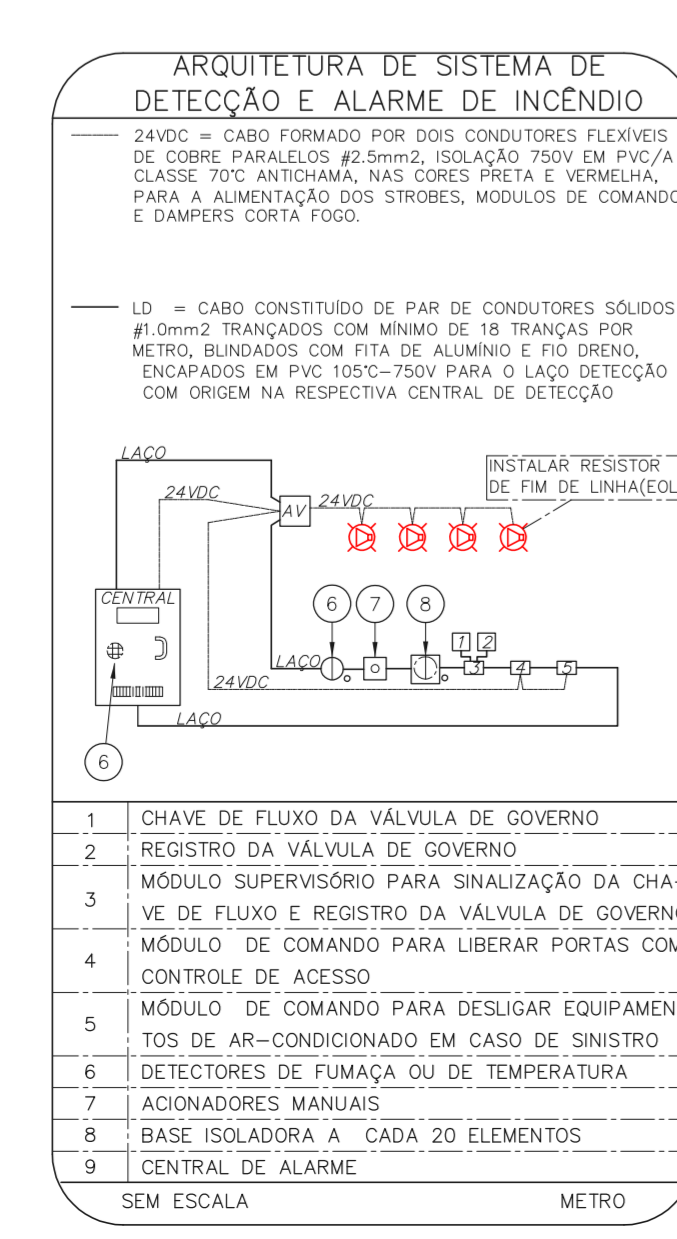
ARQUITETURA DE SISTEMA DE DETECÇÃO E ALARME DE INCÊNDIO

24VDC = CABO FORMADO POR DOIS CONDUTORES FLEXÍVEIS DE COBRE PARALELOS #2.5mm2, ISOLAÇÃO 750V EM PVC/A CLASSE 70°C ANTICHAMA, NAS CORES PRETA E VERMELHA, PARA A ALIMENTAÇÃO DOS STROBES, MODULOS DE COMANDO E DAMPERS CORTA FOGO.

LD = CABO CONSTITUÍDO DE PAR DE CONDUTORES SÓLIDOS #1.0mm2 TRANÇADOS COM MÍNIMO DE 18 TRANÇAS POR METRO, BLINDADOS COM FITA DE ALUMÍNIO E FIO DRENO, ENCAPADOS EM PVC 105°C–750V PARA O LAÇO DETECÇÃO COM ORIGEM NA RESPECTIVA CENTRAL DE DETECÇÃO

LAÇO
24VDC
AV
24VDC
INSTALAR RESISTOR DE FIM DE LINHA(EOL
CENTRAL
6 7 8
1 2
LAÇO
3 4 5
24VDC
LAÇO
6

| 1 | CHAVE DE FLUXO DA VÁLVULA DE GOVERNO |
|---|---|
| 2 | REGISTRO DA VÁLVULA DE GOVERNO |
| 3 | MÓDULO SUPERVISÓRIO PARA SINALIZAÇÃO DA CHAVE DE FLUXO E REGISTRO DA VÁLVULA DE GOVERNO |
| 4 | MÓDULO DE COMANDO PARA LIBERAR PORTAS COM CONTROLE DE ACESSO |
| 5 | MÓDULO DE COMANDO PARA DESLIGAR EQUIPAMENTOS DE AR–CONDICIONADO EM CASO DE SINISTRO |
| 6 | DETECTORES DE FUMAÇA OU DE TEMPERATURA |
| 7 | ACIONADORES MANUAIS |
| 8 | BASE ISOLADORA A CADA 20 ELEMENTOS |
| 9 | CENTRAL DE ALARME |

SEM ESCALA METRO